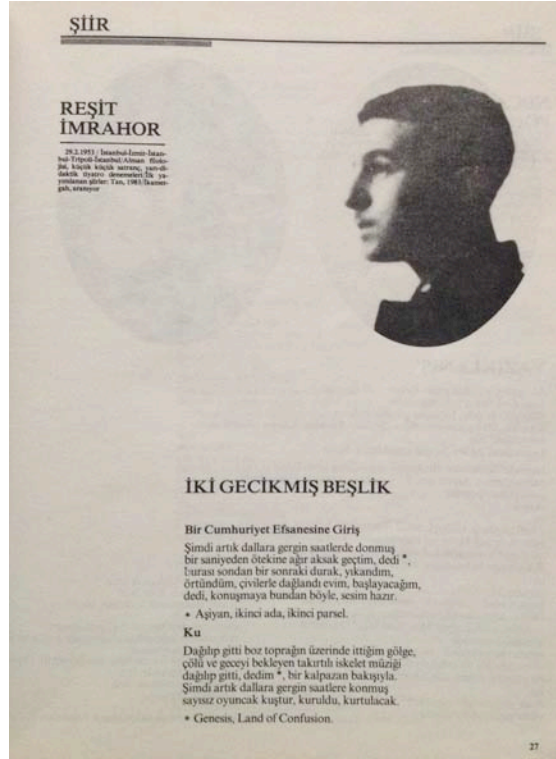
ŞİİR

REŞİT İMRAHOR

29.2.1951: İstanbul-İzmir-İstanbul-Tripoli-İstanbul/Alman filolojisi, küçük küçük sorunç, yarı-didaktik tiyatro denemeleri/İlk yayınlanan şiirler: Yazı, 1983/İkamegah, aranıyor

İKİ GECİKMİŞ BEŞLİK

Bir Cumhuriyet Efsanesine Giriş

Şimdi artık dallara gergin saatlerde donmuş bir saniyeden ötekine ağır aksak geçtim, dedi *, burası sondan bir sonraki durak, yıkandım, örtündüm, çivilerle dağlandı evim, başlayacağım, dedi, konuşmaya bundan böyle, sesim hazır.

* Aşiyan, ikinci ada, ikinci parsel.

Ku

Dağılıp gitti boz toprağın üzerinde ittiğim gölge, çölü ve geceyi bekleyen takırtılı iskelet müziği dağılıp gitti, dedim *, bir kalpazan bakışıyla. Şimdi artık dallara gergin saatlere konmuş sayısız oyuncak kuştur, kuruldu, kurtulacak.

* Genesis, Land of Confusion.

27